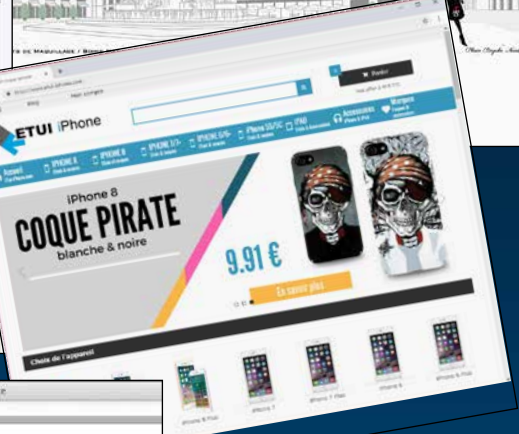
TS DE MAQUILLAGE / BIJOUX

ETUI iPhone

Panier

Accueil

IPHONE X

IPHONE 8

IPHONE 7/7+

IPHONE 6/6+

iPhone 5S/5C

IPAD

Accessoires

Marques

iPhone 8

COQUE PIRATE

blanche & noire

9.91 €

En savoir plus

Choix de l'appareil

iPhone 8 Plus

iPhone 7

iPhone 7 Plus

iPhone 6

iPhone 6 Plus